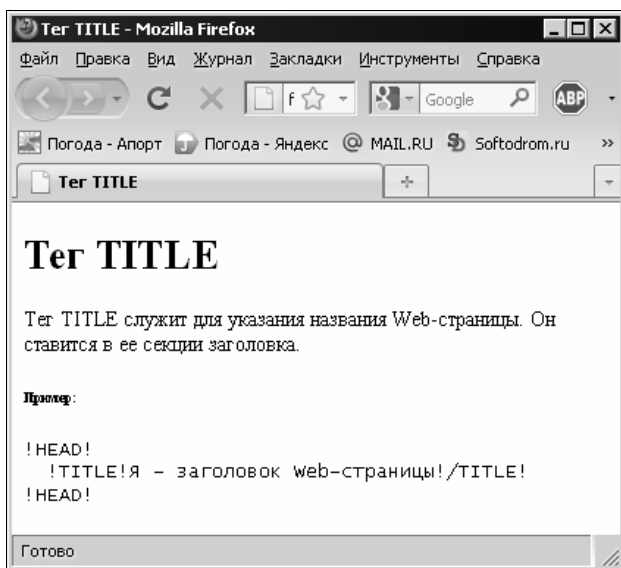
Тег TITLE - Mozilla Firefox

Файл Правка Вид Журнал Закладки Инструменты Справка

f Google ABP

Погода - Апорт Погода - Яндекс MAIL.RU Softodrom.ru »

Тег TITLE +

# Тег TITLE

Тег TITLE служит для указания названия Web-страницы. Он ставится в ее секции заголовка.

Пример:

!HEAD!
!TITLE!Я – заголовок Web–страницы!/TITLE!
!HEAD!

Готово